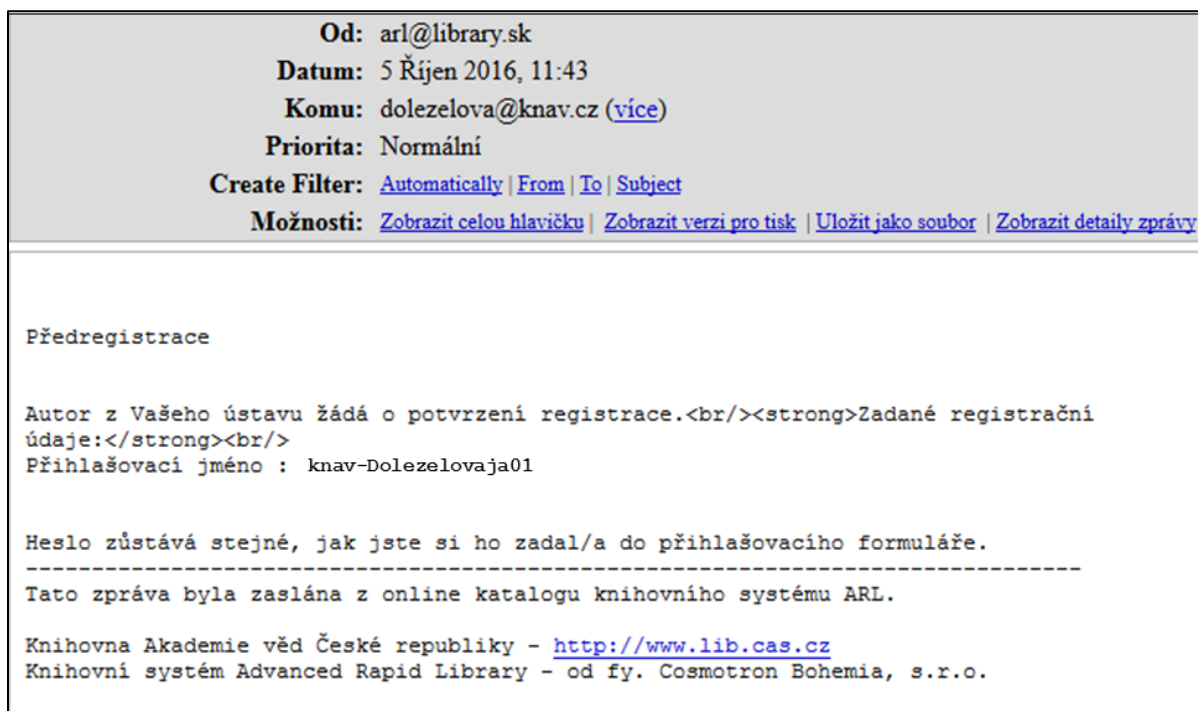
Od: arl@library.sk
Datum: 5 Říjen 2016, 11:43
Komu: dolezelova@knav.cz (více)
Priorita: Normální
Create Filter: Automatically | From | To | Subject
Možnosti: Zobrazit celou hlavičku | Zobrazit verzi pro tisk | Uložit jako soubor | Zobrazit detaily zprávy

Předregistrace

Autor z Vašeho ústavu žádá o potvrzení registrace.<br/><strong>Zadané registrační údaje:</strong><br/>
Přihlašovací jméno : knav-Dolezelovaja01

Heslo zůstává stejné, jak jste si ho zadal/a do přihlašovacího formuláře.
--------------------------------------------------------------------------------
Tato zpráva byla zaslána z online katalogu knihovního systému ARL.

Knihovna Akademie věd České republiky - http://www.lib.cas.cz
Knihovní systém Advanced Rapid Library - od fy. Cosmotron Bohemia, s.r.o.